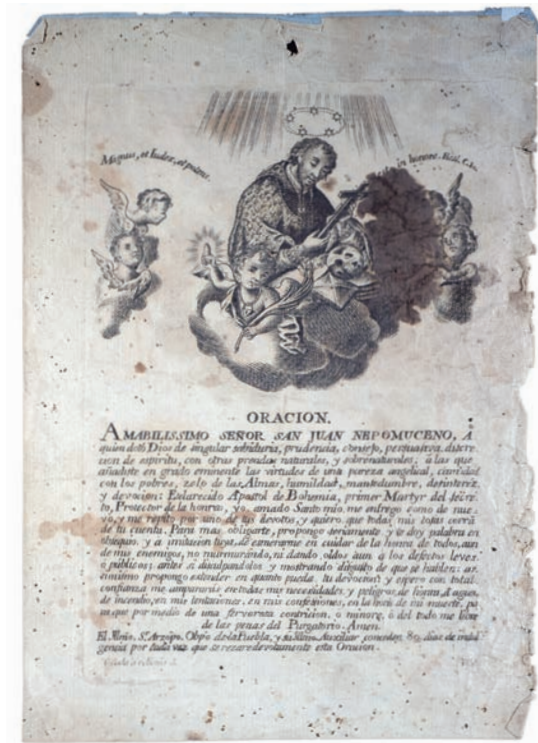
Magnus, et lucidus, et potens.

In lumine, Ecli. c. 4.

ORACION.

AMABILISSIMO SEÑOR SAN JUAN NEPOMUCENO, á quien dotó Dios de singular sabiduria, prudencia, consejo, persuasiva, discrecion de espiritu, con otras prendas naturales, y sobrenaturales, á las que añadiste en grado eminente las virtudes de una pureza angelical, caridad con los pobres, zelo de las Almas, humildad, mansedumbre, desinterez, y devocion: Esclarecido Apostol de Bohemia, primer Martyr del secreto, Protector de la honra, yo, amado Santo mio, me entrego como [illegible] y me reputo por uno de tus devotos, y quiero que todas mis cosas corrá de tu cuenta. Para mas obligarte, propongo seriamente y te doy palabra en obsequio, y á imitacion tuya, de esmerarme en cuidar de la honra de todos, aun de mis enemigos, no murmurando, ni dando oídos aun á los defectos leves ó publicos; antes sí disculpandolos y mostrando disgusto de que se hablen: asimismo propongo extender en quanto pueda, tu devocion; y espero con total confianza me ampararás en todas mis necesidades, y peligros de honra, agua, de incendio, en mis tentaciones, en mis confesiones, en la hora de mi muerte, para que por medio de una fervorosa contricion, ó amor, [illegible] me libre de las penas del Purgatorio. Amen.

El Illmo. S. Arzobpo. Obpo. de la Puebla, y su Illmo. Auxiliar, conceden 80 dias de indulgencia por cada vez que se rezare devotamente esta Oracion.

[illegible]